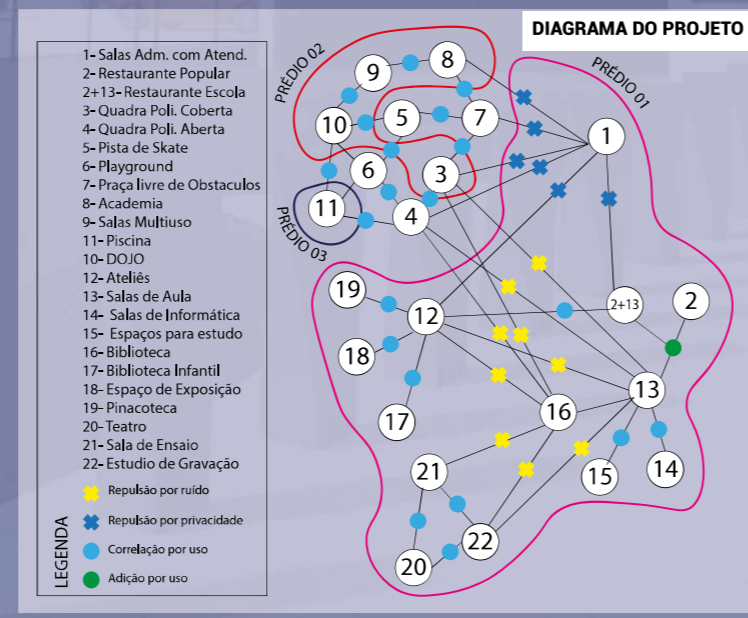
DIAGRAMA DO PROJETO

1- Salas Adm. com Atend.
2- Restaurante Popular
2+13- Restaurante Escola
3- Quadra Poli. Coberta
4- Quadra Poli. Aberta
5- Pista de Skate
6- Playground
7- Praça livre de Obstaculos
8- Academia
9- Salas Multiuso
11- Piscina
10- DOJO
12- Ateliês
13- Salas de Aula
14- Salas de Informática
15- Espaços para estudo
16- Biblioteca
17- Biblioteca Infantil
18- Espaço de Exposição
19- Pinacoteca
20- Teatro
21- Sala de Ensaio
22- Estudio de Gravação

Repulsão por ruído
Repulsão por privacidade
Correlação por uso
Adição por uso

LEGENDA

PRÉDIO 02
PRÉDIO 01
PRÉDIO 03

9 8 10 5 7 1 6 3 11 4 19 12 2+13 2 18 13 17 16 14 15 21 22 20